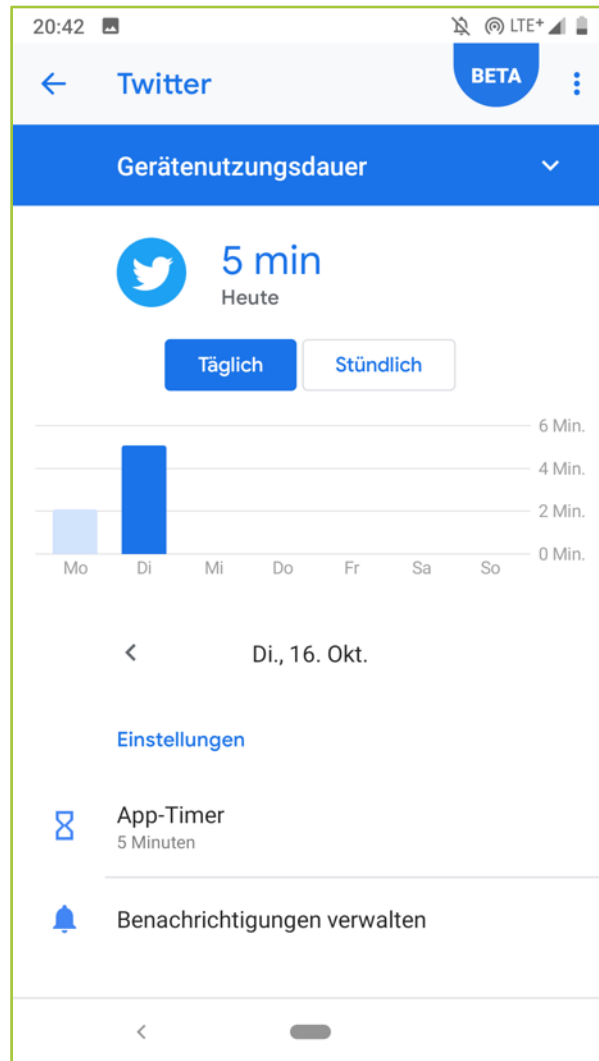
20:42 LTE⁺

Twitter BETA

Gerätenutzungsdauer

5 min
Heute

Täglich Stündlich

6 Min.
4 Min.
2 Min.
0 Min.

Mo Di Mi Do Fr Sa So

Di., 16. Okt.

Einstellungen

App-Timer
5 Minuten

Benachrichtigungen verwalten